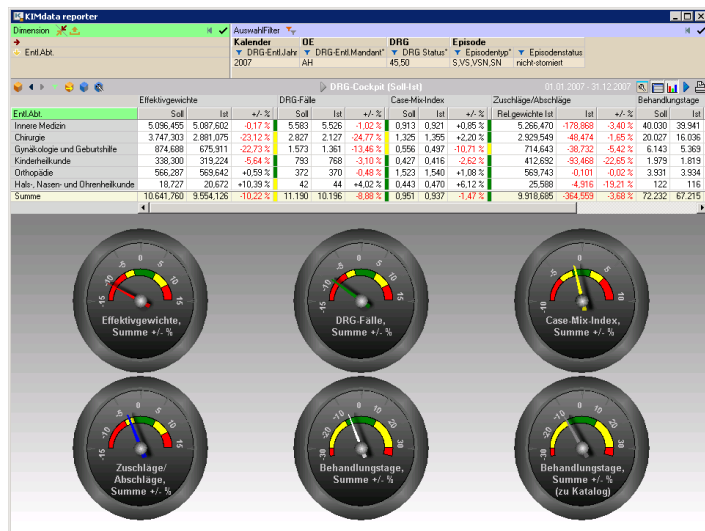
KIMdata reporter

Dimension

Entl.Abt.

AuswahlFilter

| Kalender | OE | DRG | Episode | |
|---|---|---|---|---|
| DRG-Entl.Jahr | DRG-Entl.Mandant* | DRG Status* | Episodentyp* | Episodenstatus |
| 2007 | AH | 45,50 | S,VS,VSN,SN | nicht-storniert |

DRG-Cockpit (Soll-Ist)

01.01.2007 - 31.12.2007

| Entl.Abt. | Effektivgewichte Soll | Ist | +/- % | DRG-Fälle Soll | Ist | +/- % | Case-Mix-Index Soll | Ist | +/- % | Zuschläge/Abschläge Rel.gewichte Ist | Ist | +/- % | Behandlungstage Soll | Ist |
|---|---|---|---|---|---|---|---|---|---|---|---|---|---|---|
| Innere Medizin | 5.096,455 | 5.087,602 | -0,17 % | 5.583 | 5.526 | -1,02 % | 0,913 | 0,921 | +0,85 % | 5.266,470 | -178,868 | -3,40 % | 40.030 | 39.941 |
| Chirurgie | 3.747,303 | 2.881,075 | -23,12 % | 2.827 | 2.127 | -24,77 % | 1,325 | 1,355 | +2,20 % | 2.929,549 | -48,474 | -1,65 % | 20.027 | 16.036 |
| Gynäkologie und Geburtshilfe | 874,688 | 675,911 | -22,73 % | 1.573 | 1.361 | -13,46 % | 0,556 | 0,497 | -10,71 % | 714,643 | -38,732 | -5,42 % | 6.143 | 5.369 |
| Kinderheilkunde | 338,300 | 319,224 | -5,64 % | 793 | 768 | -3,10 % | 0,427 | 0,416 | -2,62 % | 412,692 | -93,468 | -22,65 % | 1.979 | 1.819 |
| Orthopädie | 566,287 | 569,642 | +0,59 % | 372 | 370 | -0,48 % | 1,523 | 1,540 | +1,08 % | 569,743 | -0,101 | -0,02 % | 3.931 | 3.934 |
| Hals-, Nasen- und Ohrenheilkunde | 18,727 | 20,672 | +10,39 % | 42 | 44 | +4,02 % | 0,443 | 0,470 | +6,12 % | 25,588 | -4,916 | -19,21 % | 122 | 116 |
| Summe | 10.641,760 | 9.554,126 | -10,22 % | 11.190 | 10.196 | -8,88 % | 0,951 | 0,937 | -1,47 % | 9.918,685 | -364,559 | -3,68 % | 72.232 | 67.215 |

-15 -10 -5 0 5 10 15
Effektivgewichte, Summe +/- %

-15 -10 -5 0 5 10 15
DRG-Fälle, Summe +/- %

-15 -10 -5 0 5 10 15
Case-Mix-Index, Summe +/- %

-15 -10 -5 0 5 10 15
Zuschläge/ Abschläge, Summe +/- %

-30 -20 -10 0 10 20 30
Behandlungstage, Summe +/- %

-30 -20 -10 0 10 20 30
Behandlungstage, Summe +/- % (zu Katalog)